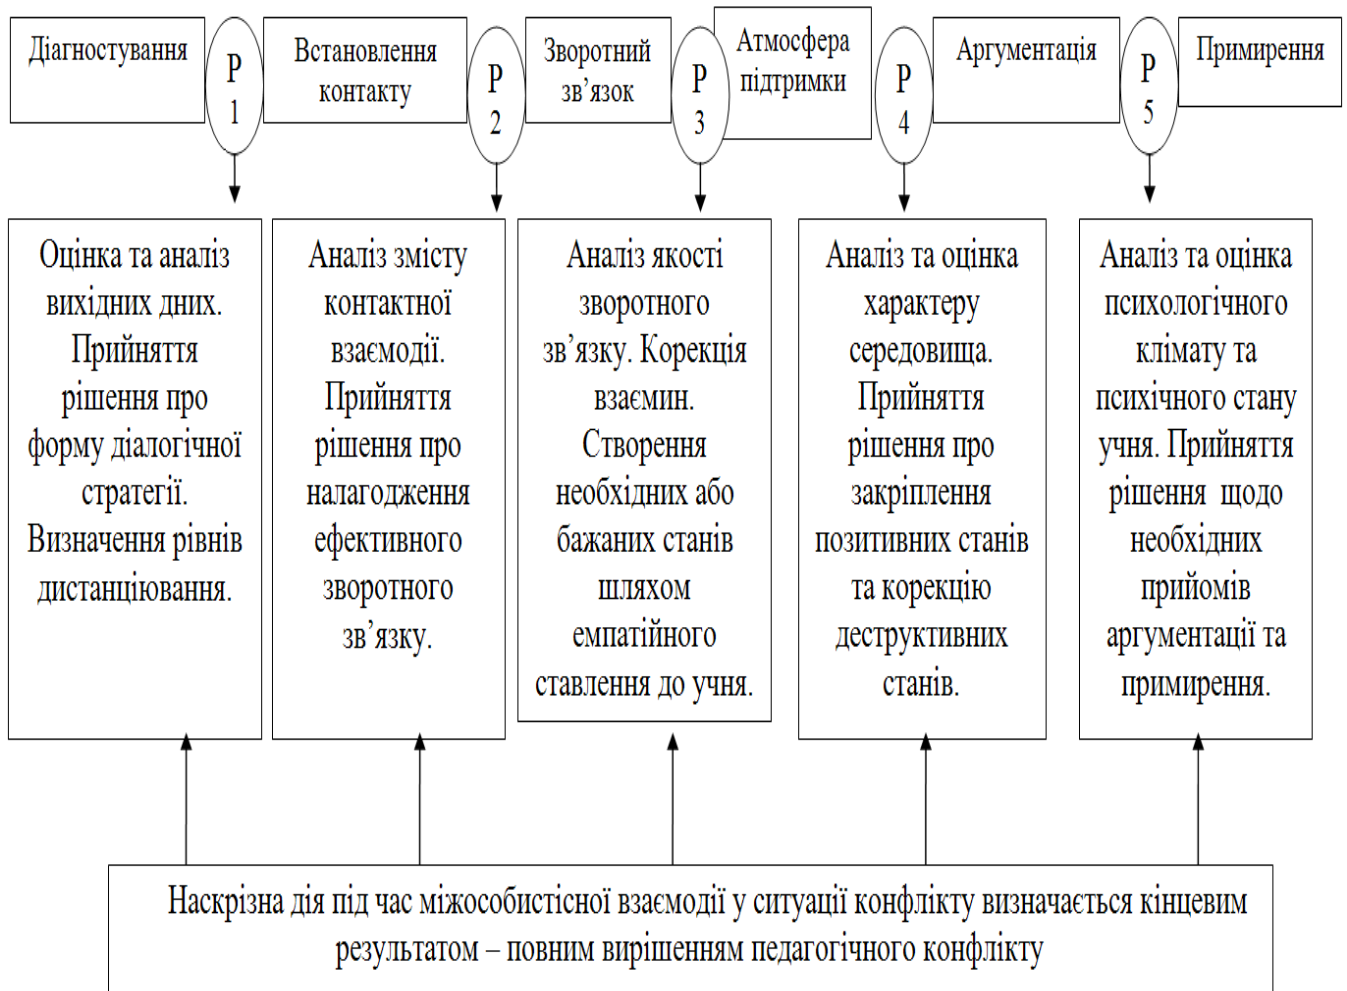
Діагностування

Р 1

Встановлення контакту

Р 2

Зворотний зв'язок

Р 3

Атмосфера підтримки

Р 4

Аргументація

Р 5

Примирення

Оцінка та аналіз вихідних днях. Прийняття рішення про форму діалогічної стратегії. Визначення рівнів дистанціювання.

Аналіз змісту контактної взаємодії. Прийняття рішення про налагодження ефективного зворотного зв'язку.

Аналіз якості зворотного зв'язку. Корекція взаємин. Створення необхідних або бажаних станів шляхом емпатійного ставлення до учня.

Аналіз та оцінка характеру середовища. Прийняття рішення про закріплення позитивних станів та корекцію деструктивних станів.

Аналіз та оцінка психологічного клімату та психічного стану учня. Прийняття рішення щодо необхідних прийомів аргументації та примирення.

Наскрізна дія під час міжособистісної взаємодії у ситуації конфлікту визначається кінцевим результатом – повним вирішенням педагогічного конфлікту